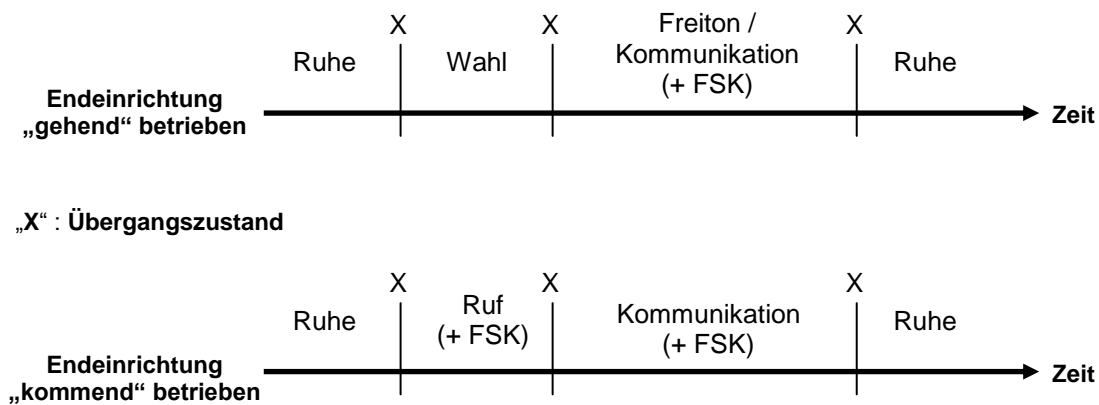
X X Freiton / Kommunikation (+ FSK) X

Ruhe Wahl Ruhe

Endeinrichtung „gehend“ betrieben

Zeit

„X“ : Übergangszustand

X Ruf (+ FSK) X Kommunikation (+ FSK) X

Ruhe Ruhe

Endeinrichtung „kommend“ betrieben

Zeit